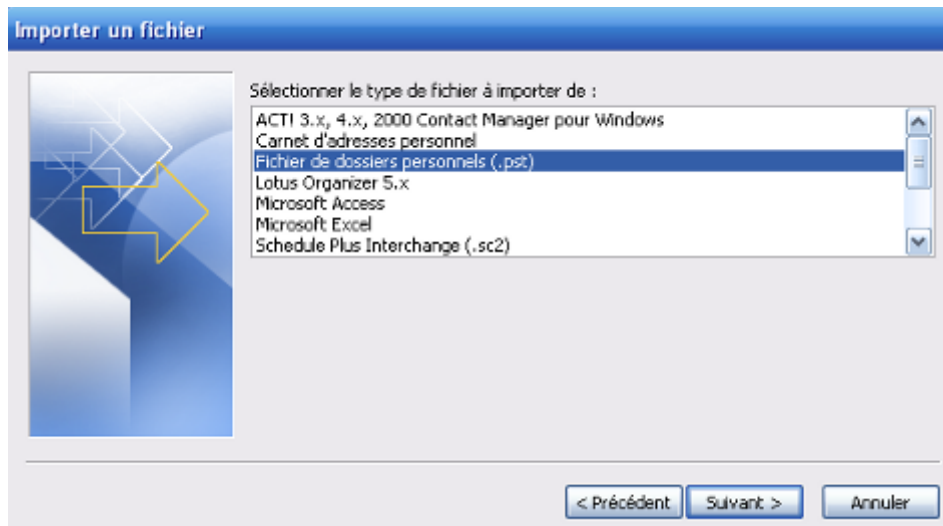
Importer un fichier

Sélectionner le type de fichier à importer de :

ACT! 3.x, 4.x, 2000 Contact Manager pour Windows
Carnet d'adresses personnel
Fichier de dossiers personnels (.pst)
Lotus Organizer 5.x
Microsoft Access
Microsoft Excel
Schedule Plus Interchange (.sc2)

< Précédent
Suivant >
Annuler